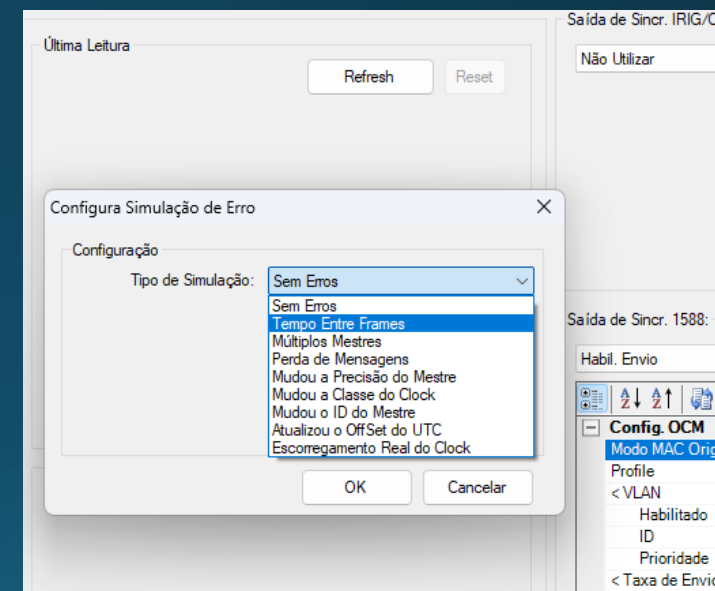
Última Leitura

Refresh

Reset

Saída de Sincr. IRIG/C

Não Utilizar

Configura Simulação de Erro

Configuração

Tipo de Simulação:

Sem Erros

Sem Erros
Tempo Entre Frames
Múltiplos Mestres
Perda de Mensagens
Mudou a Precisão do Mestre
Mudou a Classe do Clock
Mudou o ID do Mestre
Atualizou o OffSet do UTC
Escorregamento Real do Clock

OK

Cancelar

Saída de Sincr. 1588:

Habil. Envio

Config. OCM
Modo MAC Orig
Profile
< VLAN
Habilitado
ID
Prioridade
< Taxa de Envio